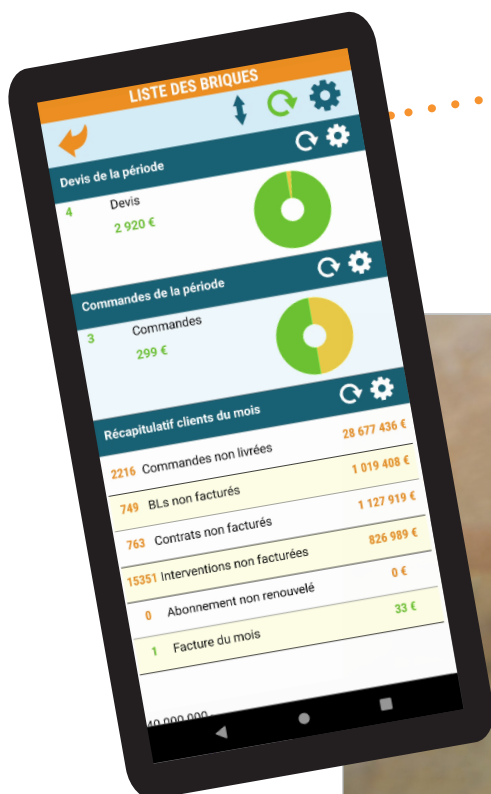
LISTE DES BRIQUES

Devis de la période

4 Devis
2 920 €

Commandes de la période

3 Commandes
299 €

Récapitulatif clients du mois

2216 Commandes non livrées 28 677 436 €
749 BLs non facturés 1 019 408 €
763 Contrats non facturés 1 127 919 €
15351 Interventions non facturées 826 989 €
0 Abonnement non renouvelé 0 €
1 Facture du mois 33 €

40 000 000